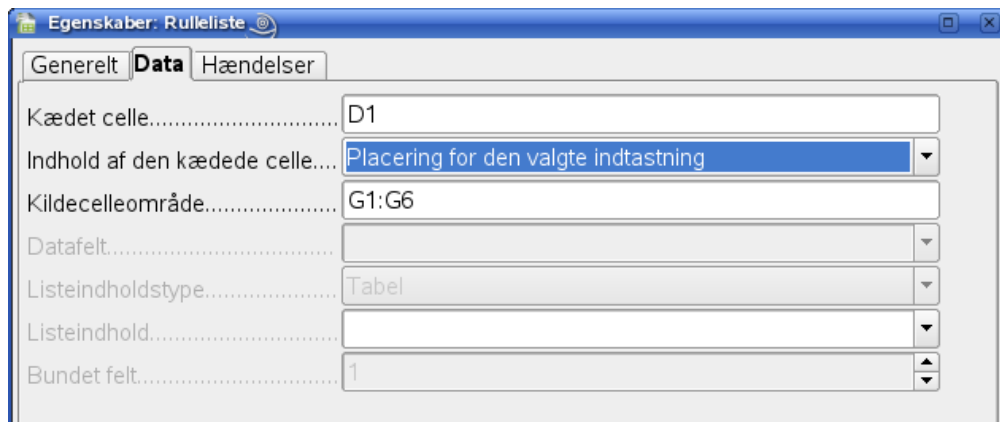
Egenskaber: Rulleliste

Generelt | Data | Hændelser

Kædet celle............................ D1

Indhold af den kædede celle.... Placering for den valgte indtastning

Kildecelleområde.................... G1:G6

Datafelt.................................

Listeindholdstype.................... Tabel

Listeindhold............................

Bundet felt............................. 1